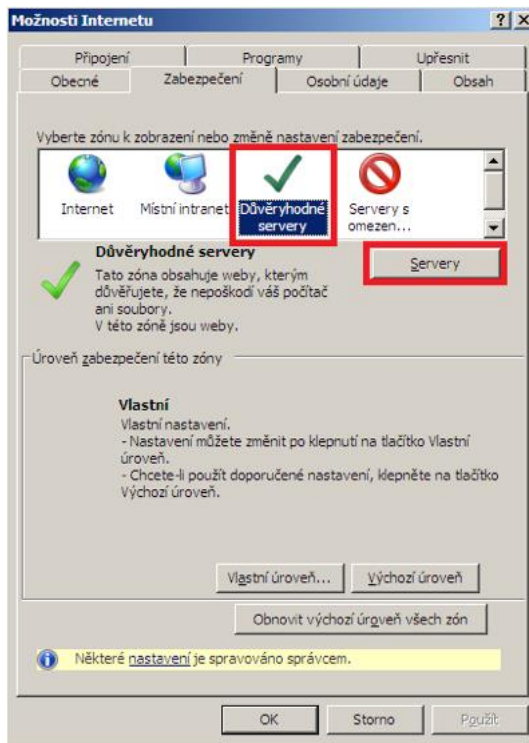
Možnosti Internetu

?  X

Připojení
Programy
Upřesnit
Obecné
Zabezpečení
Osobní údaje
Obsah

Vyberte zónu k zobrazení nebo změně nastavení zabezpečení.

Internet
Místní intranet
Důvěryhodné servery
Servery s omezen...

Důvěryhodné servery
Tato zóna obsahuje weby, kterým důvěřujete, že nepoškodí váš počítač ani soubory.
V této zóně jsou weby.

Servery

Úroveň zabezpečení této zóny

Vlastní
Vlastní nastavení.
- Nastavení můžete změnit po klepnutí na tlačítko Vlastní úroveň.
- Chcete-li použít doporučené nastavení, klepněte na tlačítko Výchozí úroveň.

Vlastní úroveň...
Výchozí úroveň

Obnovit výchozí úroveň všech zón

Některé nastavení je spravováno správcem.

OK
Storno
Použít